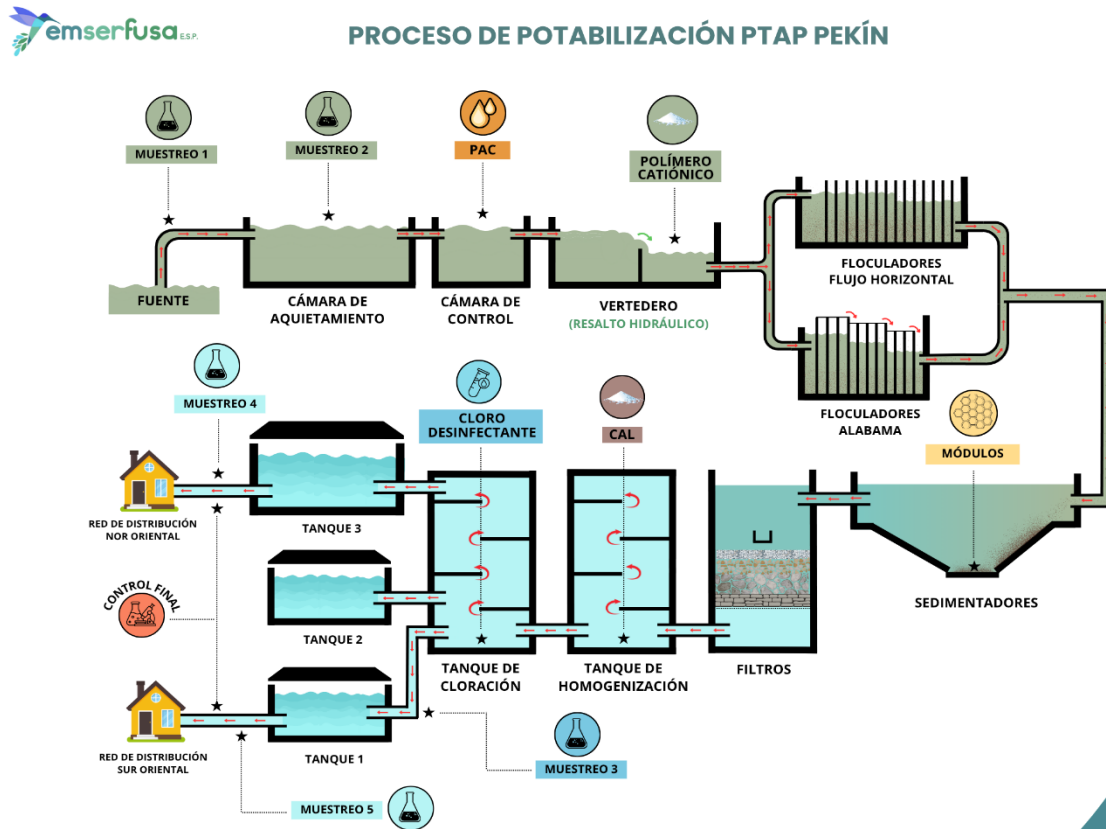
emserfusa E.S.P.

PROCESO DE POTABILIZACIÓN PTAP PEKÍN

MUESTREO 1

MUESTREO 2

PAC

POLÍMERO CATIÓNICO

FUENTE

CÁMARA DE AQUIETAMIENTO

CÁMARA DE CONTROL

VERTEDERO (RESALTO HIDRÁULICO)

FLOCULADORES FLUJO HORIZONTAL

FLOCULADORES ALABAMA

MUESTREO 4

CLORO DESINFECTANTE

CAL

MÓDULOS

RED DE DISTRIBUCIÓN NOR ORIENTAL

TANQUE 3

CONTROL FINAL

TANQUE 2

TANQUE DE CLORACIÓN

TANQUE DE HOMOGENIZACIÓN

FILTROS

SEDIMENTADORES

RED DE DISTRIBUCIÓN SUR ORIENTAL

TANQUE 1

MUESTREO 3

MUESTREO 5